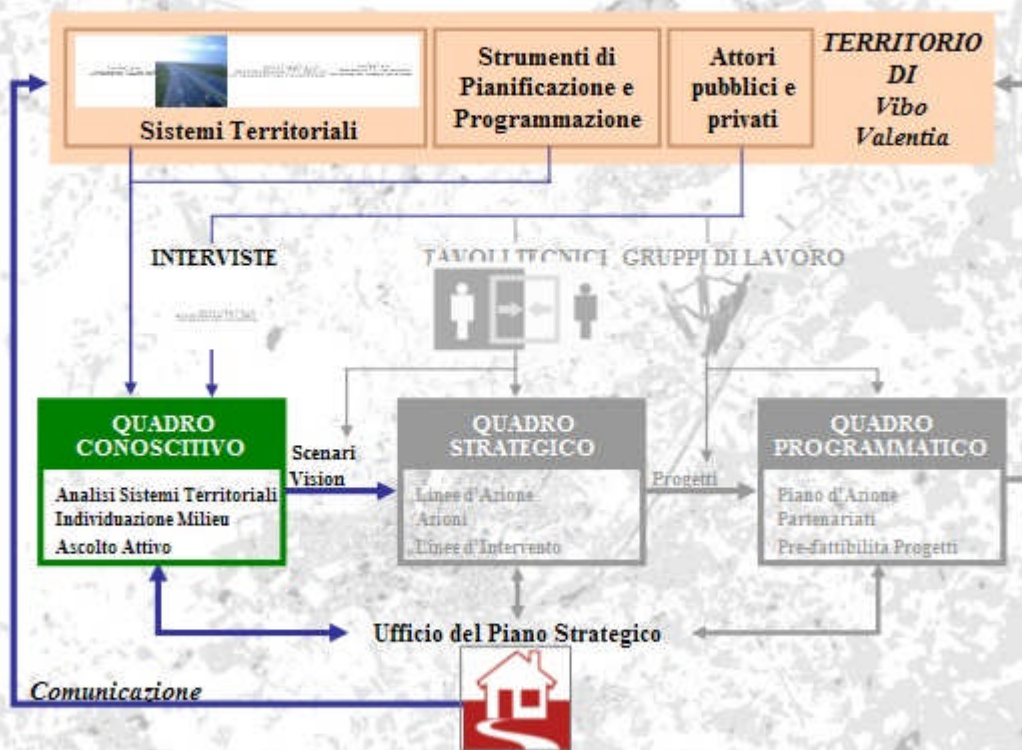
Sistemi Territoriali

Strumenti di Pianificazione e Programmazione

Attori pubblici e privati

TERRITORIO DI Vibo Valentia

INTERVISTE

TAVOLI TECNICI

GRUPPI DI LAVORO

QUADRO CONOSCITIVO

Analisi Sistemi Territoriali
Individuazione Milieu
Ascolto Attivo

Scenari Vision

QUADRO STRATEGICO

Linee d'Azione
Azioni
Linee d'Intervento

Progetti

QUADRO PROGRAMMATICO

Piano d'Azione
Partenariati
Pre-fattibilità Progetti

Ufficio del Piano Strategico

Comunicazione